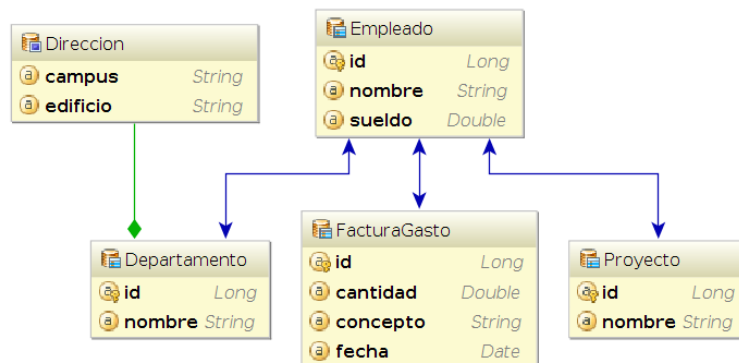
Direccion
campus String
edificio String

Empleado
id Long
nombre String
sueldo Double

Departamento
id Long
nombre String

FacturaGasto
id Long
cantidad Double
concepto String
fecha Date

Proyecto
id Long
nombre String